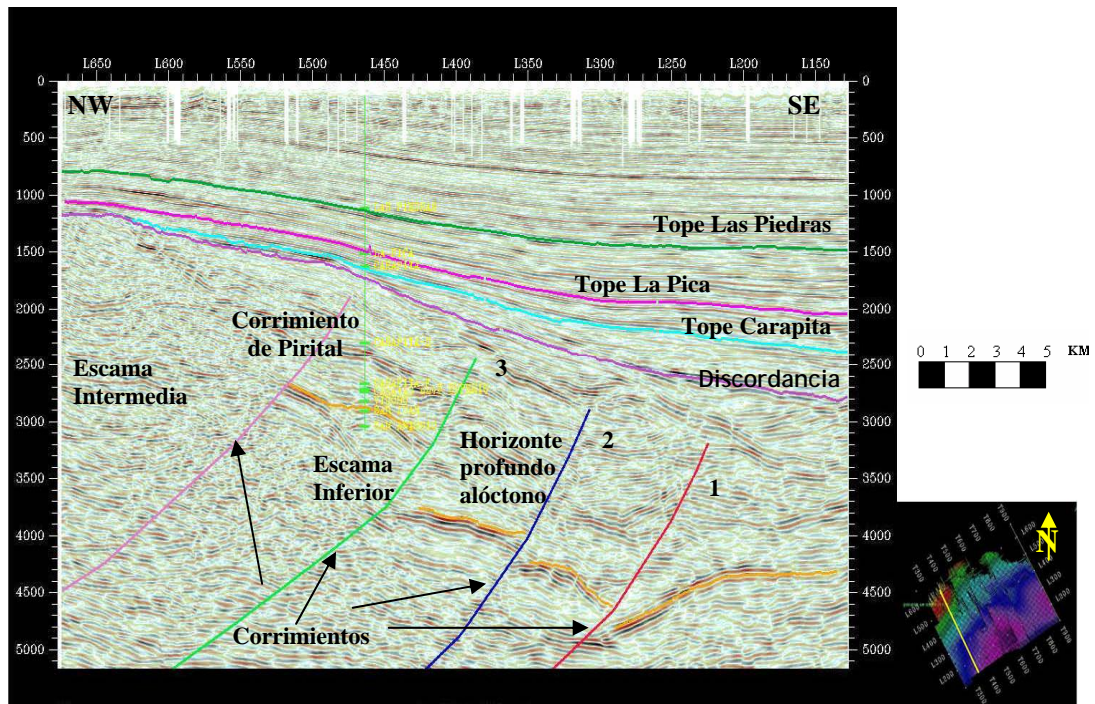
L650 L600 L550 L500 L450 L400 L350 L300 L250 L200 L150

0 500 1000 1500 2000 2500 3000 3500 4000 4500 5000

NW

SE

Tope Las Piedras

Tope La Pica

Tope Carapita

Discordancia

Corrimiento de Pirital

Escama Intermedia

3

Escama Inferior

Horizonte profundo alóctono

2

1

Corrimientos

0 1 2 3 4 5 KM

N